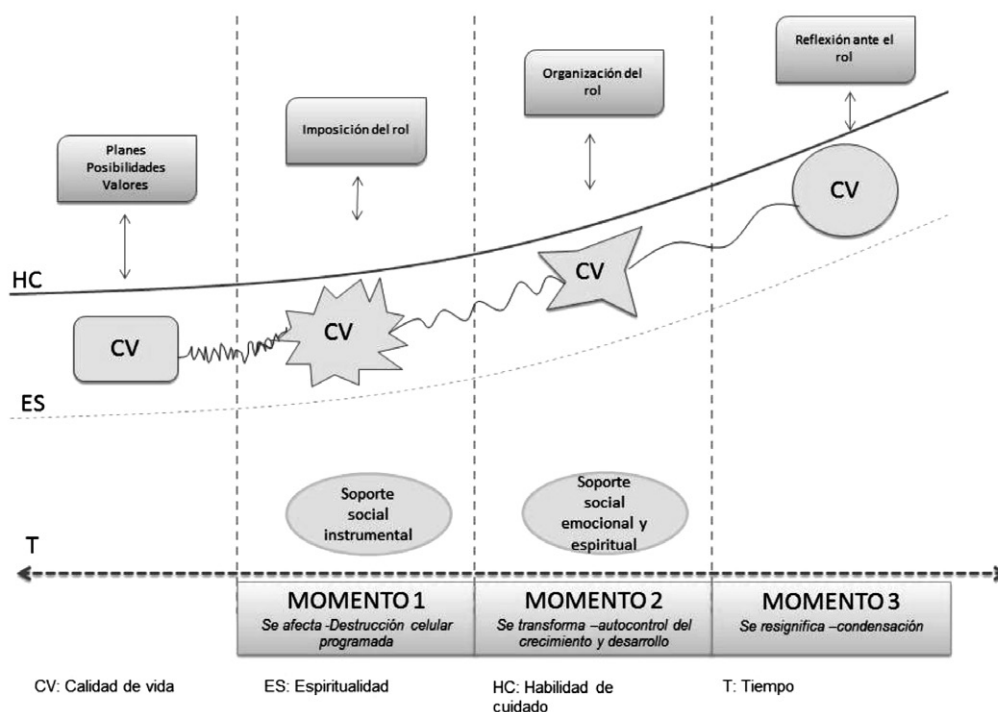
Reflexión ante el rol

Organización del rol

Imposición del rol

Planes
Posibilidades
Valores

CV

HC

CV

CV

CV

ES

Soporte social instrumental

Soporte social emocional y espiritual

T

MOMENTO 1
Se afecta –Destrucción celular programada

MOMENTO 2
Se transforma –autocontrol del crecimiento y desarrollo

MOMENTO 3
Se resignifica –condensación

CV: Calidad de vida

ES: Espiritualidad

HC: Habilidad de cuidado

T: Tiempo